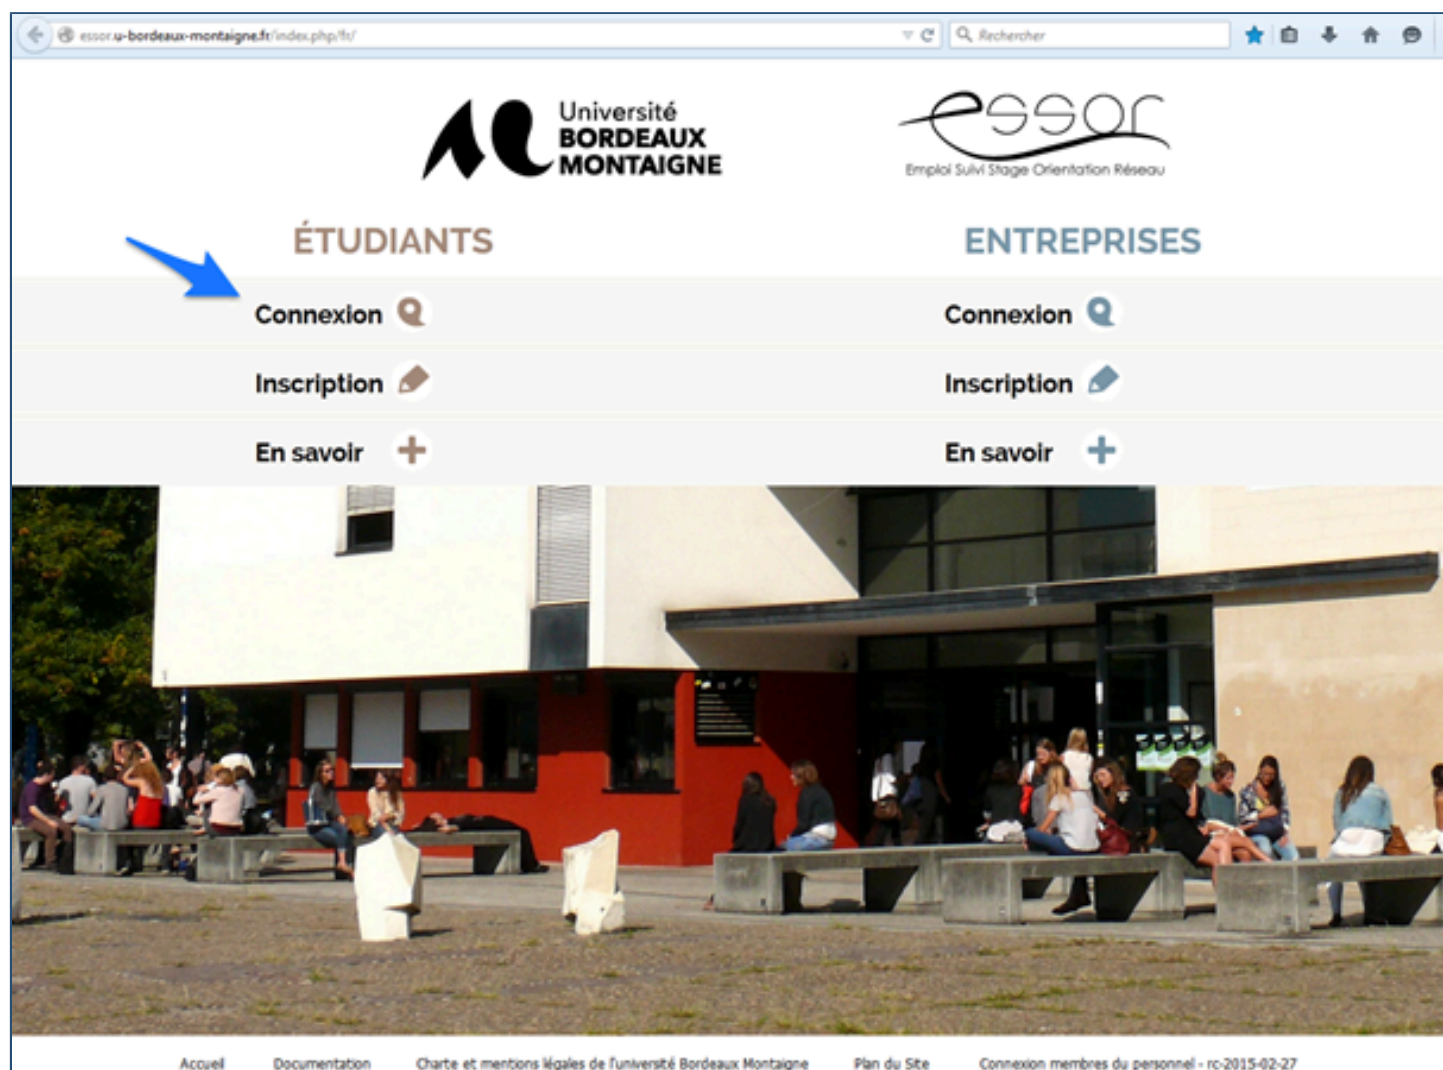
essor.u-bordeaux-montaigne.fr/index.php/fr/

Rechercher

Université
BORDEAUX
MONTAIGNE

essor
Emploi Suivi Stage Orientation Réseau

ÉTUDIANTS

ENTREPRISES

Connexion

Inscription

En savoir

Connexion

Inscription

En savoir

Accueil Documentation Charte et mentions légales de l'université Bordeaux Montaigne Plan du Site Connexion membres du personnel - rc-2015-02-27